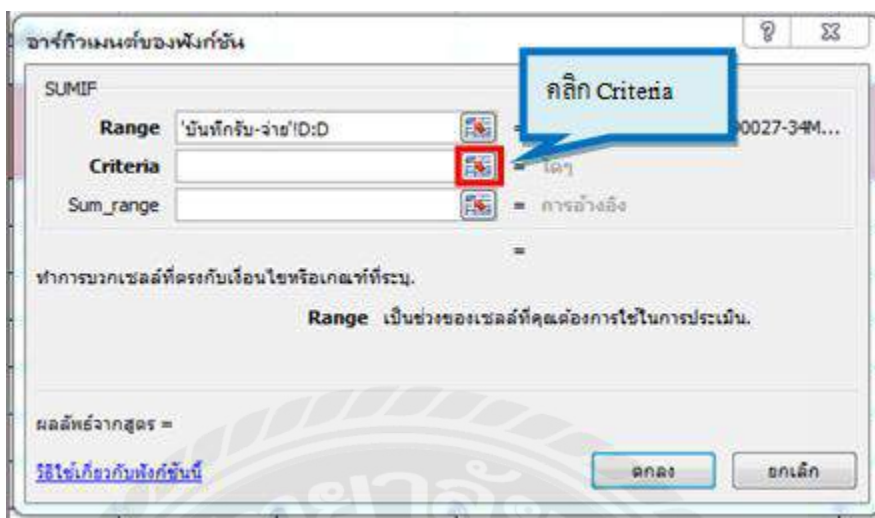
อาร์กิวเมนต์ของฟังก์ชัน

? X

SUMIF

คลิก Criteria

Range 'บันทึกรับ-จ่าย'!D:D = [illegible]0027-34M...

Criteria = ใดๆ

Sum_range = การอ้างอิง

=

ทำการบวกเซลล์ที่ตรงกับเงื่อนไขหรือเกณฑ์ที่ระบุ.

Range เป็นช่วงของเซลล์ที่คุณต้องการใช้ในการประเมิน.

ผลลัพธ์จากสูตร =

วิธีใช้เกี่ยวกับฟังก์ชันนี้

ตกลง

ยกเลิก